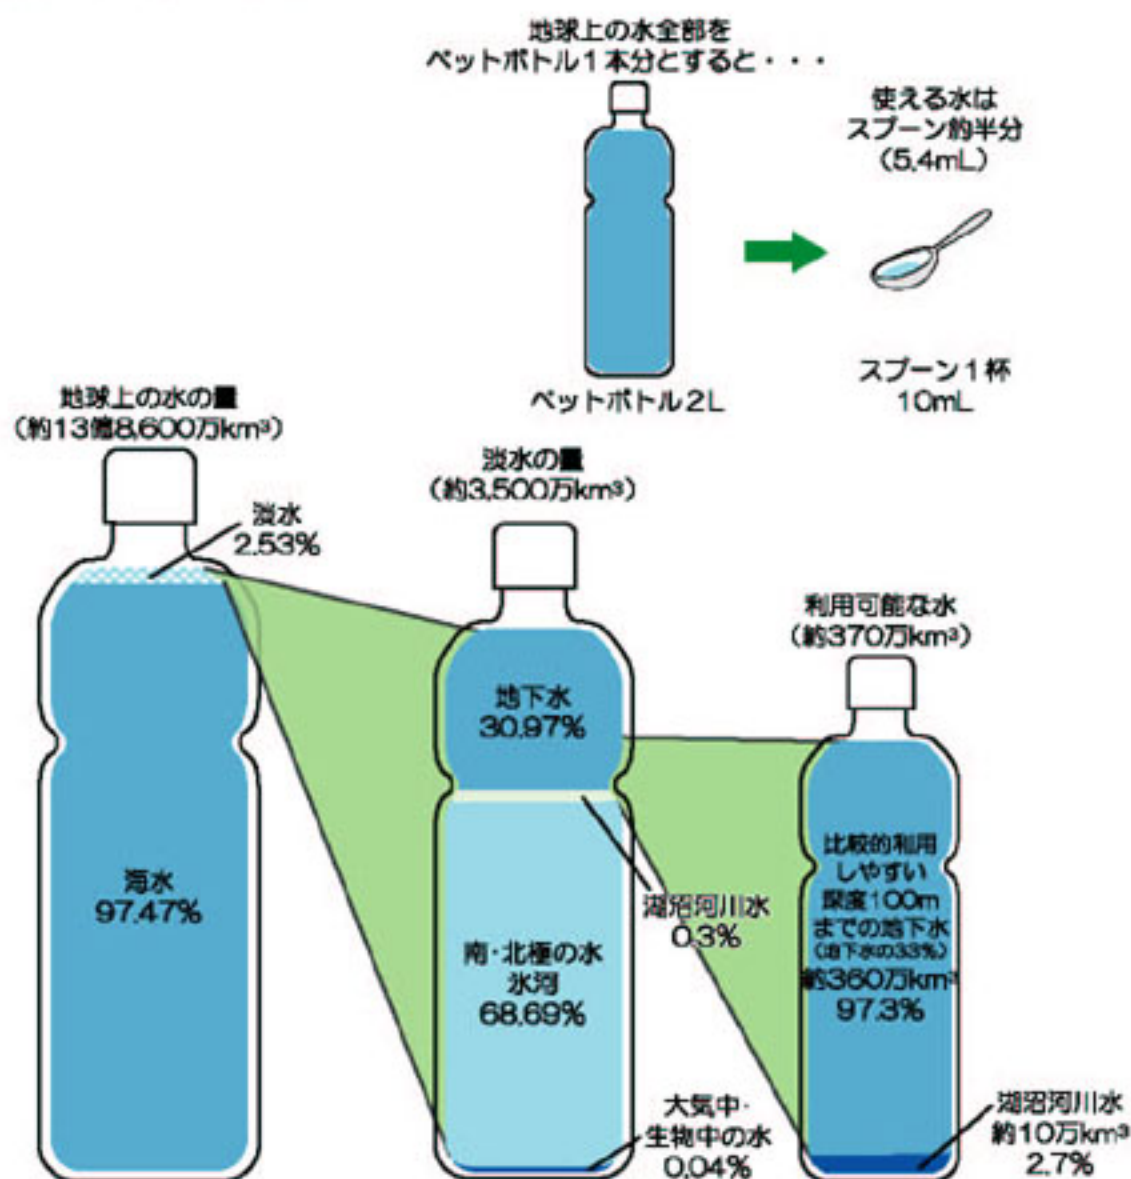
地球上の水全部を
ペットボトル１本分とすると・・・

ペットボトル2L

使える水は
スプーン約半分
（5.4mL）

スプーン１杯
10mL

地球上の水の量
（約13億8,600万km$^3$）

淡水
2.53%

海水
97.47%

淡水の量
（約3,500万km$^3$）

地下水
30.97%

湖沼河川水
0.3%

南・北極の水
氷河
68.69%

大気中・
生物中の水
0.04%

利用可能な水
（約370万km$^3$）

比較的利用
しやすい
深度100m
までの地下水
（地下水の33%）
約360万km$^3$
97.3%

湖沼河川水
約10万km$^3$
2.7%